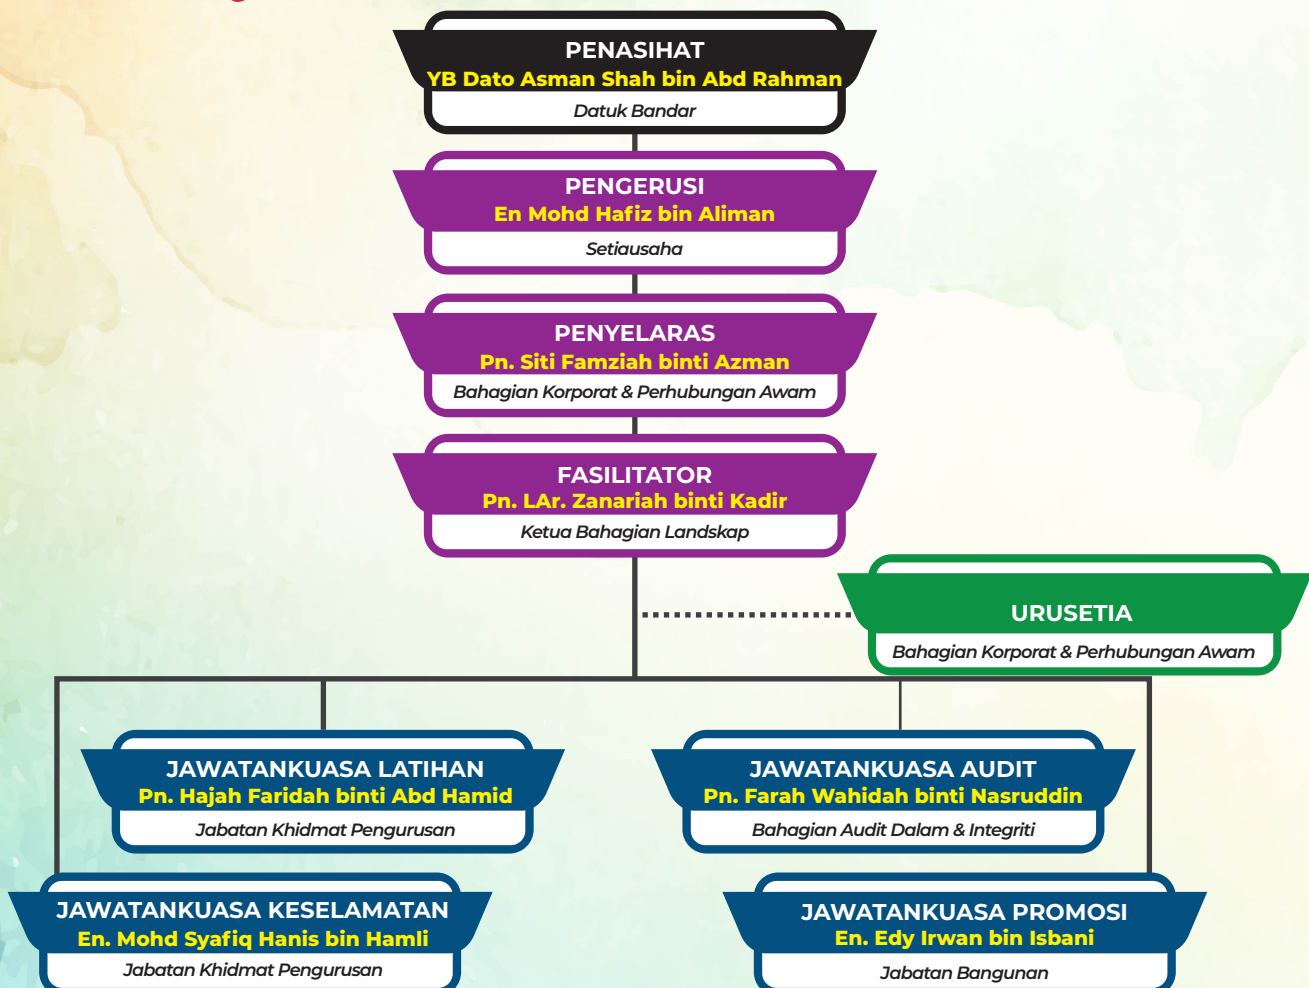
PENASIHAT
YB Dato Asman Shah bin Abd Rahman
Datuk Bandar

PENGERUSI
En Mohd Hafiz bin Aliman
Setiausaha

PENYELARAS
Pn. Siti Famziah binti Azman
Bahagian Korporat & Perhubungan Awam

FASILITATOR
Pn. LAr. Zanariah binti Kadir
Ketua Bahagian Landskap

URUSETIA
Bahagian Korporat & Perhubungan Awam

JAWATANKUASA LATIHAN
Pn. Hajah Faridah binti Abd Hamid
Jabatan Khidmat Pengurusan

JAWATANKUASA AUDIT
Pn. Farah Wahidah binti Nasruddin
Bahagian Audit Dalam & Integriti

JAWATANKUASA KESELAMATAN
En. Mohd Syafiq Hanis bin Hamli
Jabatan Khidmat Pengurusan

JAWATANKUASA PROMOSI
En. Edy Irwan bin Isbani
Jabatan Bangunan